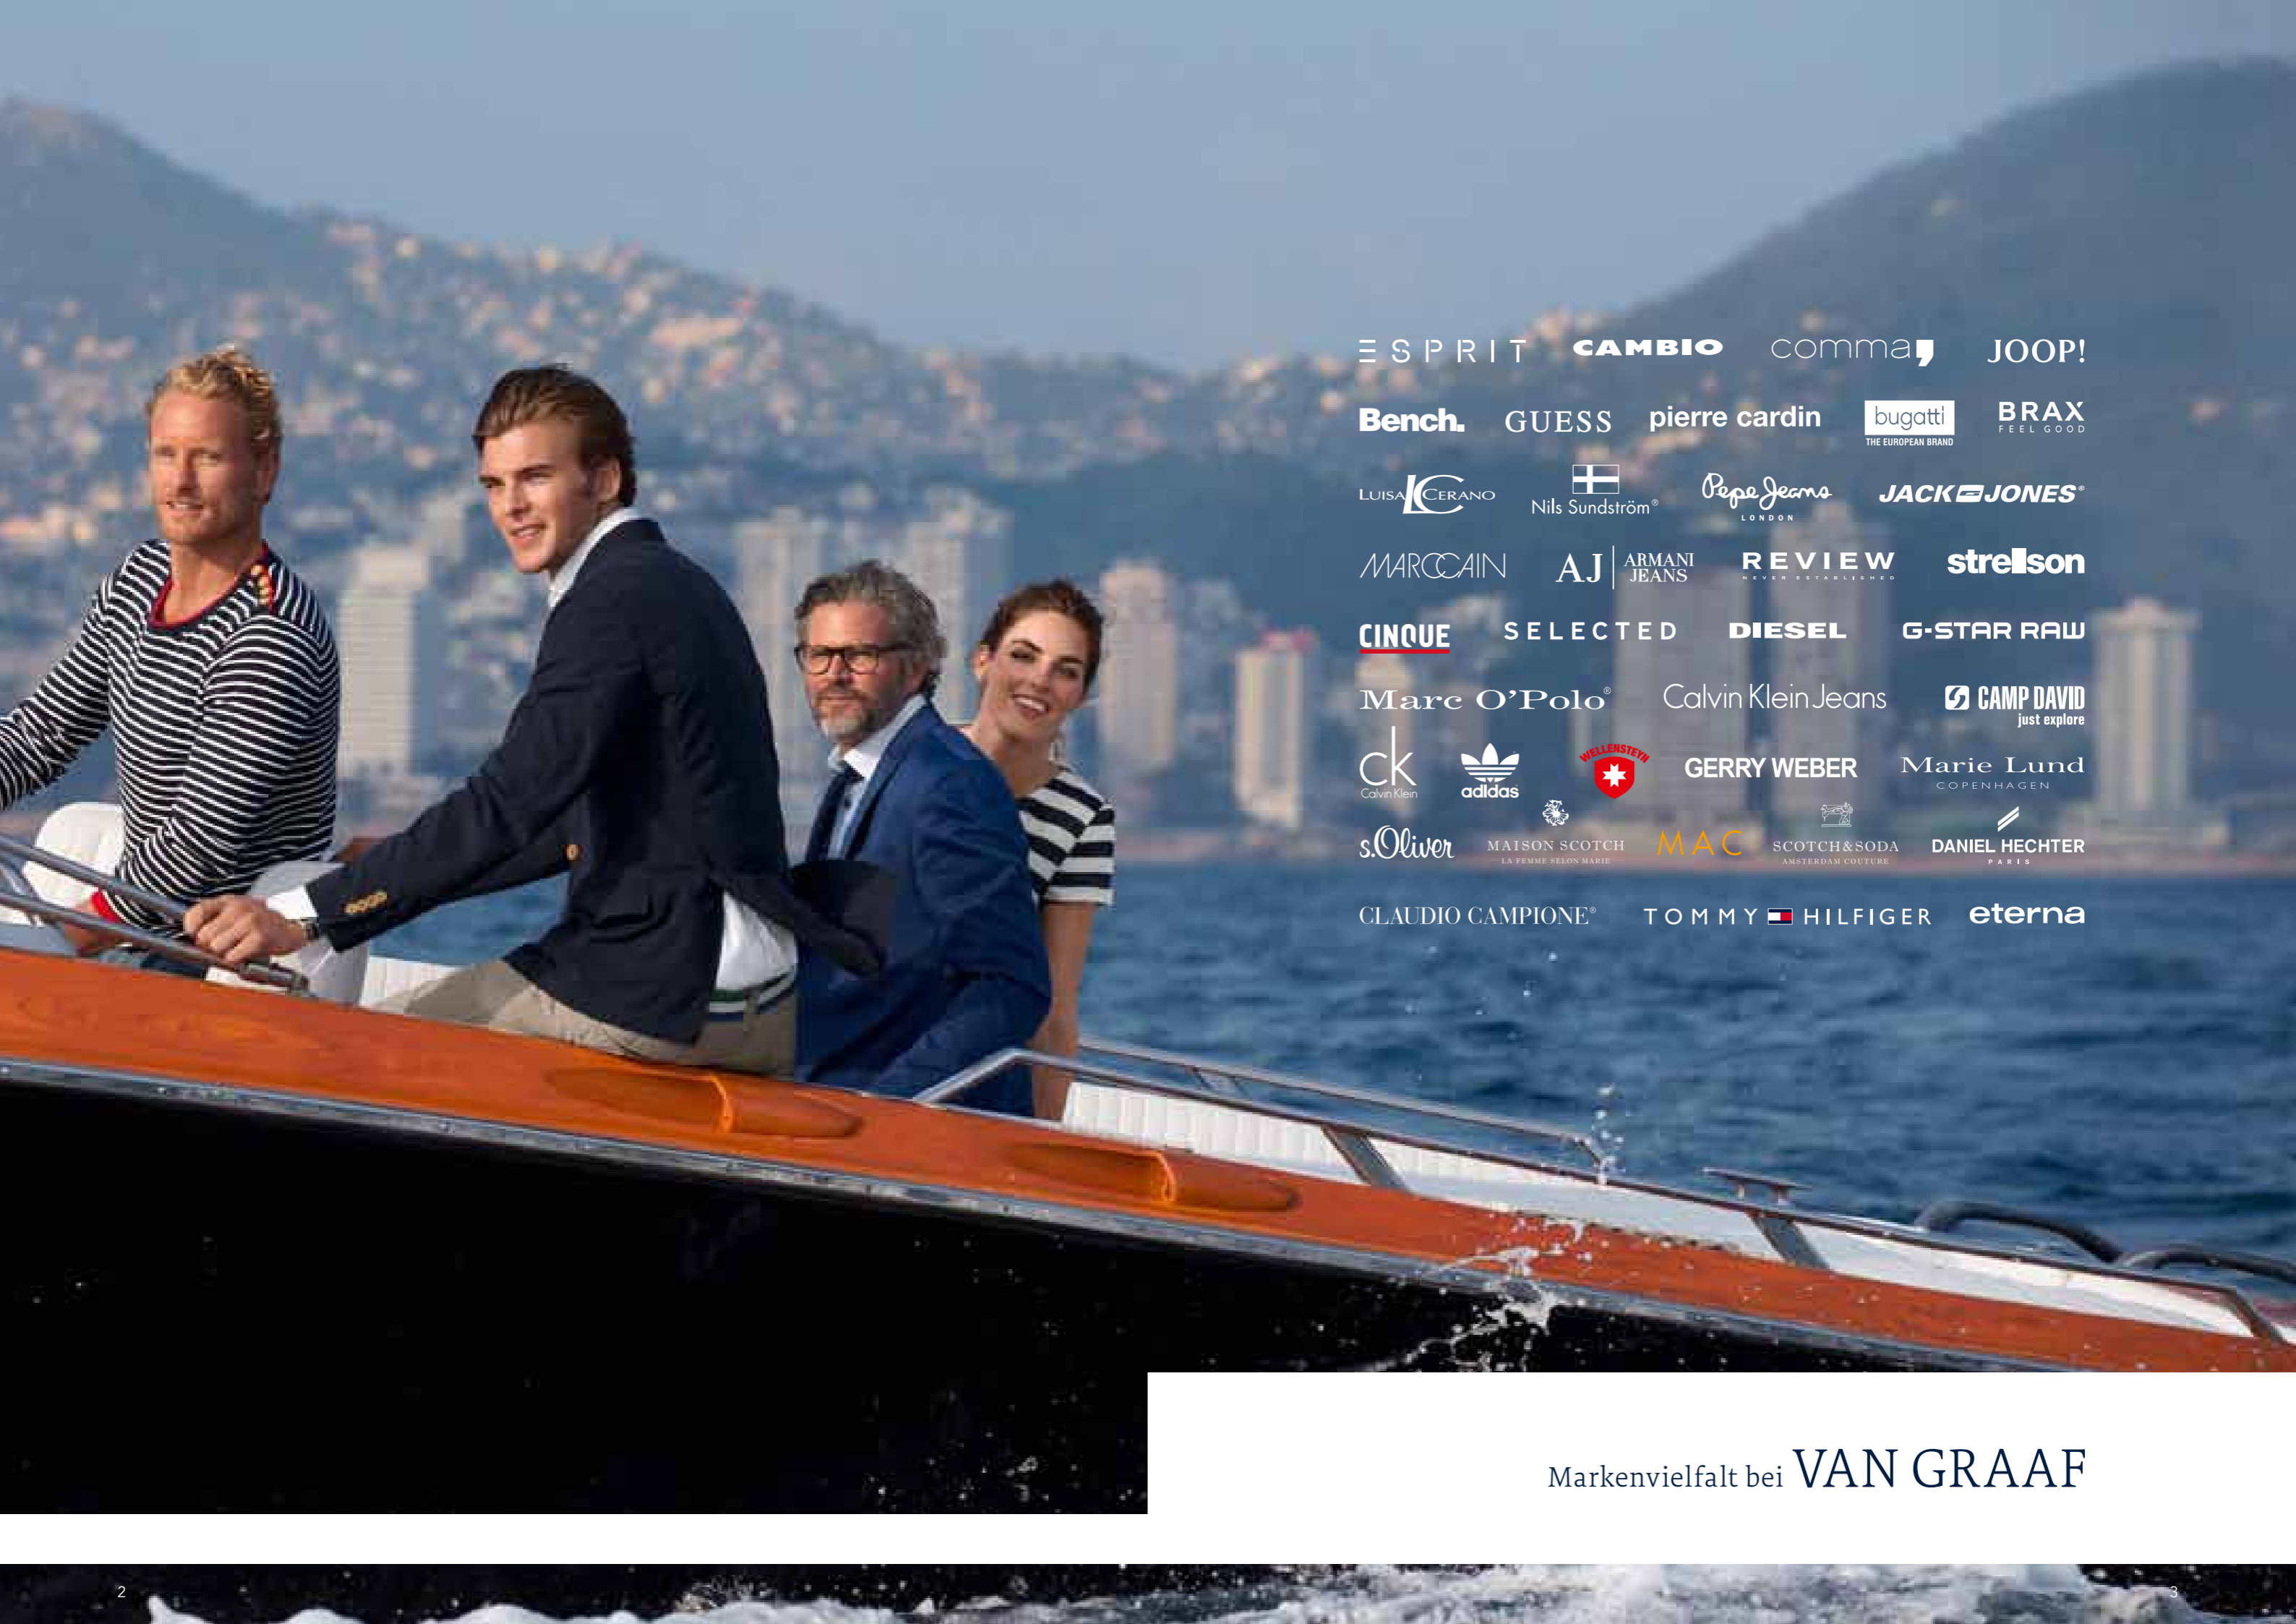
ESPRIT CAMBIO comma JOOP!

Bench. GUESS pierre cardin bugatti THE EUROPEAN BRAND BRAX FEEL GOOD

LUISA CERANO Nils Sundström® Pepe Jeans LONDON JACK&JONES®

MARCCAIN AJ ARMANI JEANS REVIEW NEVER ESTABLISHED strellson

CINQUE SELECTED DIESEL G-STAR RAW

Marc O'Polo® Calvin Klein Jeans CAMP DAVID just explore

ck Calvin Klein adidas WELLENSTEYN GERRY WEBER Marie Lund COPENHAGEN

s.Oliver MAISON SCOTCH LA FEMME SELON MARIE MAC SCOTCH&SODA AMSTERDAM COUTURE DANIEL HECHTER PARIS

CLAUDIO CAMPIONE® TOMMY HILFIGER eterna

Markenvielfalt bei VAN GRAAF

2

3